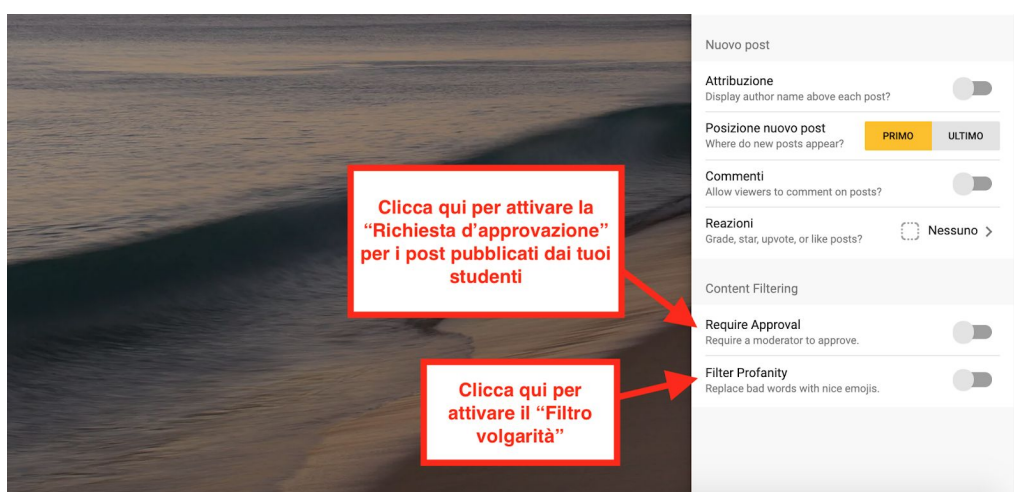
Clicca qui per attivare la "Richiesta d'approvazione" per i post pubblicati dai tuoi studenti

Clicca qui per attivare il "Filtro volgarità"

Nuovo post

Attribuzione
Display author name above each post?

Posizione nuovo post
Where do new posts appear?
PRIMO
ULTIMO

Commenti
Allow viewers to comment on posts?

Reazioni
Grade, star, upvote, or like posts?
Nessuno

Content Filtering

Require Approval
Require a moderator to approve.

Filter Profanity
Replace bad words with nice emojis.